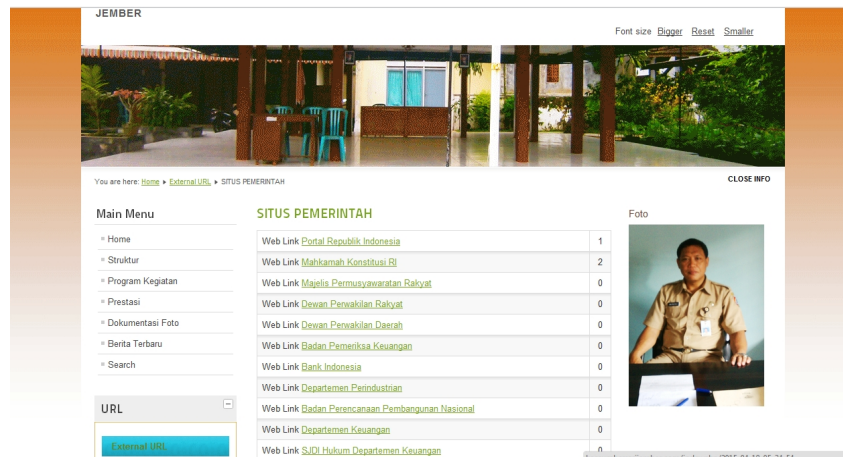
JEMBER

Font size Bigger Reset Smaller

You are here: Home ▸ External URL ▸ SITUS PEMERINTAH

CLOSE INFO

Main Menu

Home
Struktur
Program Kegiatan
Prestasi
Dokumentasi Foto
Berita Terbaru
Search

URL

External URL

SITUS PEMERINTAH

| | |
|---|---|
| Web Link Portal Republik Indonesia | 1 |
| Web Link Mahkamah Konstitusi RI | 2 |
| Web Link Majelis Permusyawaratan Rakyat | 0 |
| Web Link Dewan Perwakilan Rakyat | 0 |
| Web Link Dewan Perwakilan Daerah | 0 |
| Web Link Badan Pemeriksa Keuangan | 0 |
| Web Link Bank Indonesia | 0 |
| Web Link Departemen Perindustrian | 0 |
| Web Link Badan Perencanaan Pembangunan Nasional | 0 |
| Web Link Departemen Keuangan | 0 |
| Web Link SJDI Hukum Departemen Keuangan | 0 |

Foto

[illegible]